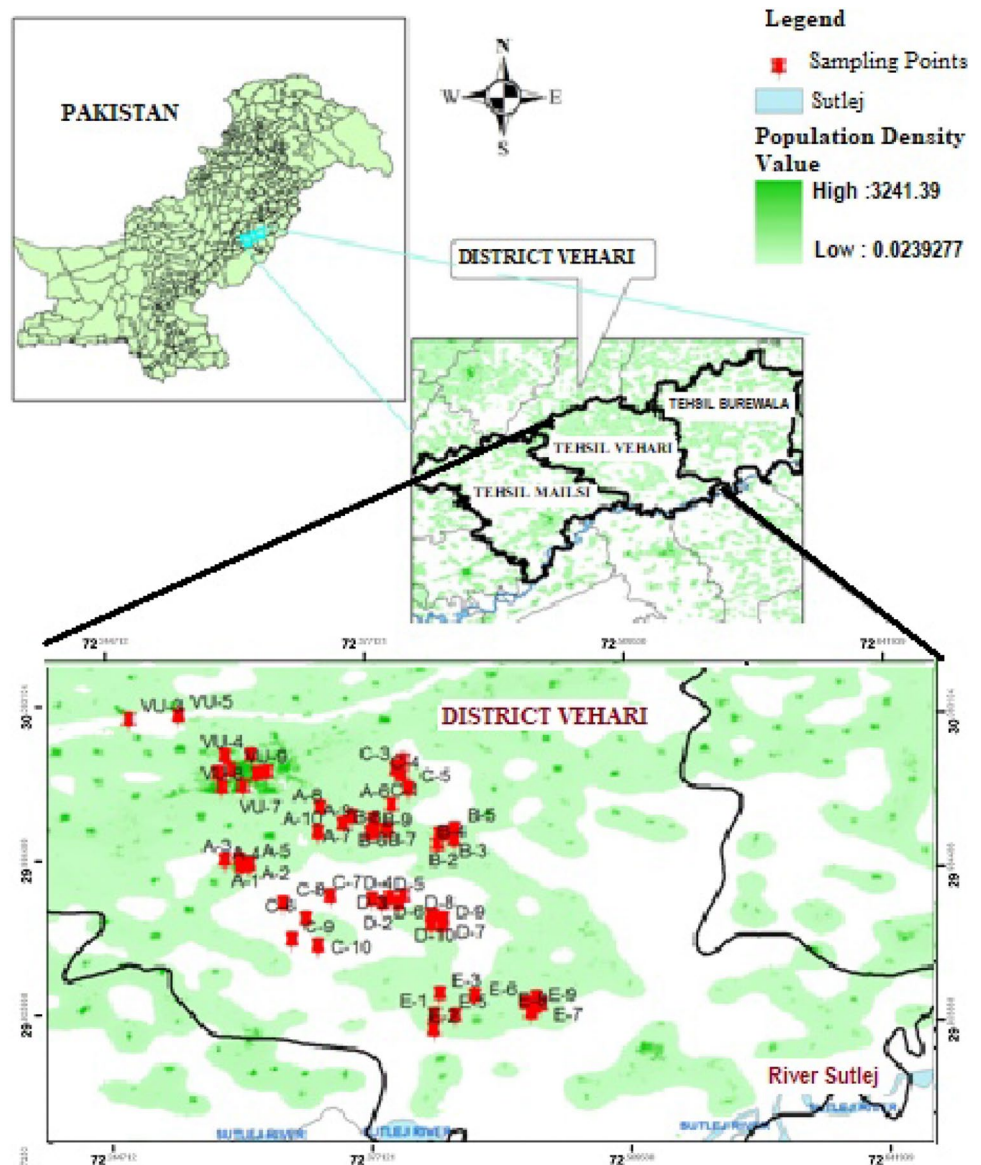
Legend
Sampling Points
Sutlej
Population Density Value
High : 3241.39
Low : 0.0239277

PAKISTAN

N
W E
S

DISTRICT VEHARI

TEHSIL BUREWALA
TEHSIL VEHARI
TEHSIL MAILSI

72 72 72 72

30
29
29

DISTRICT VEHARI

VU-6 VUI-5
VU-4
VU-3 VU-8
VU-7
C-3
C-4
C-5
A-6 C-2
A-8
A-9
A-10 B-8
B-9
A-7
B-6 B-7
B-5
B-4
B-2 B-3
A-3
A-4 A-5
A-1 A-2
C-8 C-7 D-4 D-5
C-6 D-3
D-2 D-6 D-8 D-9
C-9
D-10 D-7
C-10
E-3
E-6
E-1 E-5 E-8 E-9
E-2 E-7

River Sutlej

SUTLEJ RIVER SUTLEJ RIVER SUTLEJ RIVER SUTLEJ RIVER

72 72 72 72